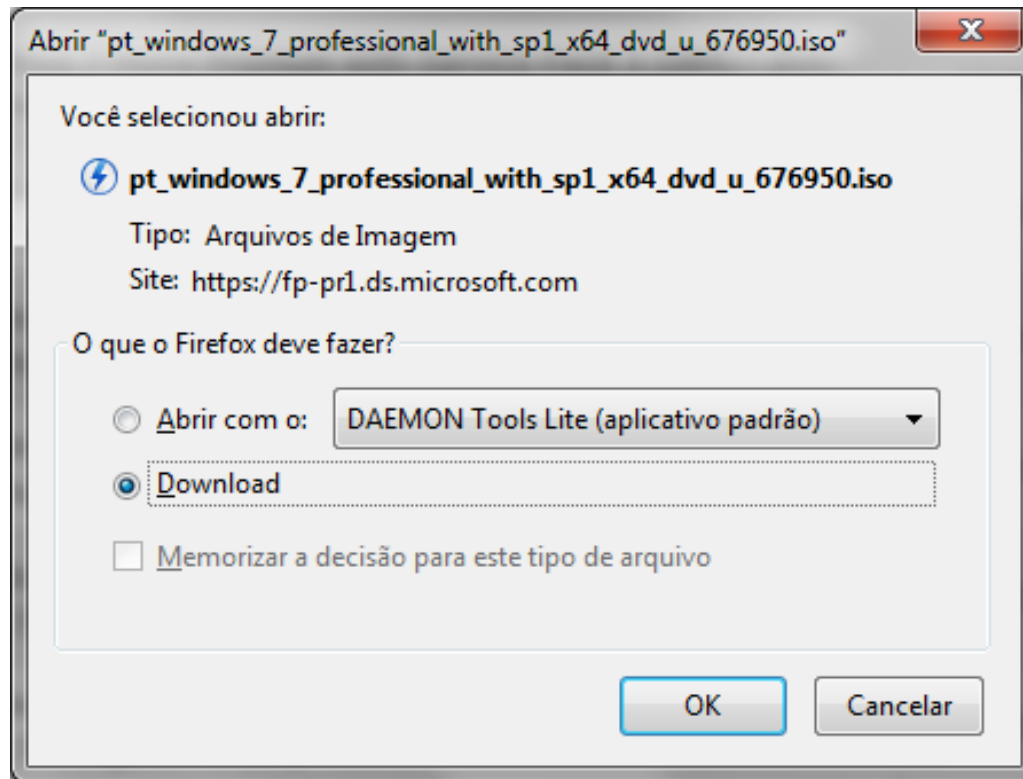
Abrir "pt_windows_7_professional_with_sp1_x64_dvd_u_676950.iso"

Você selecionou abrir:

pt_windows_7_professional_with_sp1_x64_dvd_u_676950.iso

Tipo: Arquivos de Imagem

Site: https://fp-pr1.ds.microsoft.com

O que o Firefox deve fazer?

Abrir com o: DAEMON Tools Lite (aplicativo padrão)

Download

Memorizar a decisão para este tipo de arquivo

OK

Cancelar